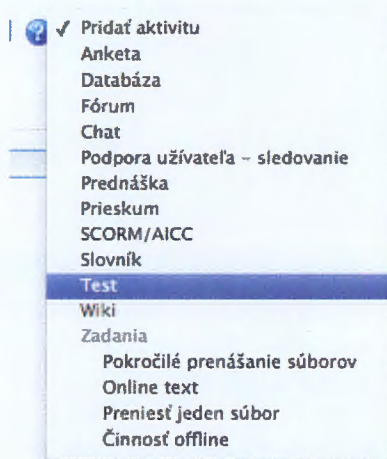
✓ Pridať aktivitu
Anketa
Databáza
Fórum
Chat
Podpora užívateľa – sledovanie
Prednáška
Prieskum
SCORM/AICC
Slovník
Test
Wiki
Zadania
Pokročilé prenášanie súborov
Online text
Preniesť jeden súbor
Činnosť offline